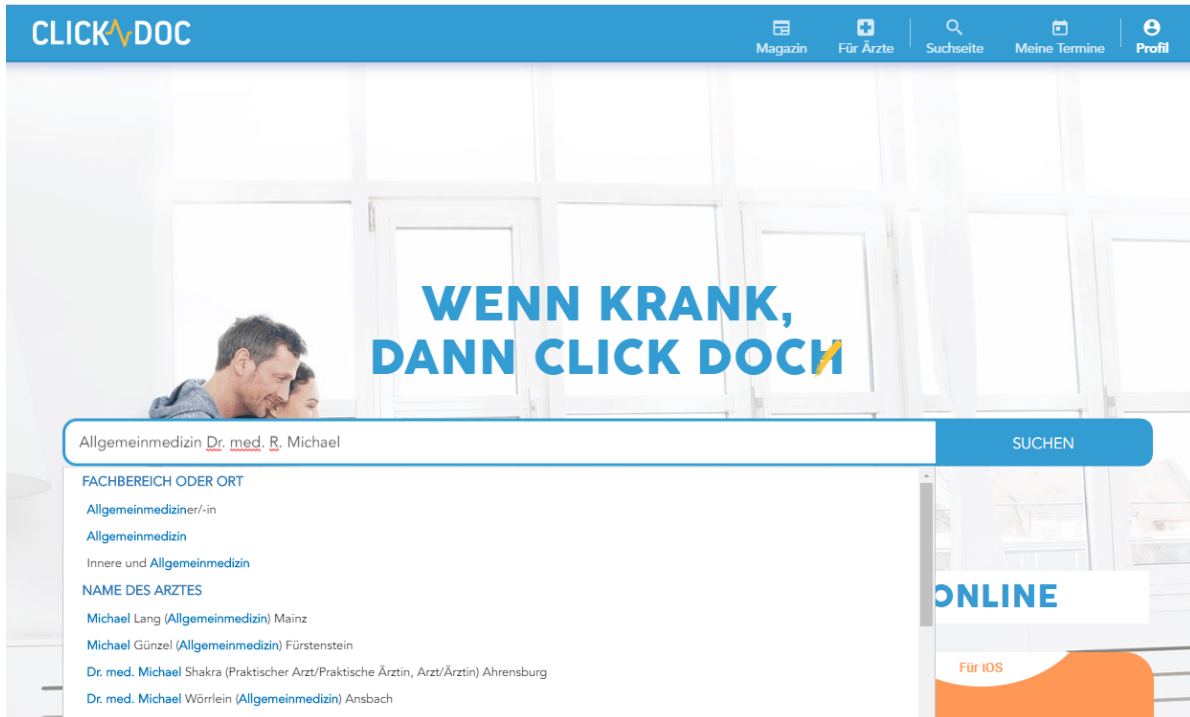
CLICKDOC

Magazin
Für Ärzte
Suchseite
Meine Termine
Profil

WENN KRANK,
DANN CLICK DOCH

Allgemeinmedizin Dr. med. R. Michael

SUCHEN

FACHBEREICH ODER ORT
Allgemeinmediziner/-in
Allgemeinmedizin
Innere und Allgemeinmedizin
NAME DES ARZTES
Michael Lang (Allgemeinmedizin) Mainz
Michael Günzel (Allgemeinmedizin) Fürstenstein
Dr. med. Michael Shakra (Praktischer Arzt/Praktische Ärztin, Arzt/Ärztin) Ahrensburg
Dr. med. Michael Wörrlein (Allgemeinmedizin) Ansbach

ONLINE

Für IOS